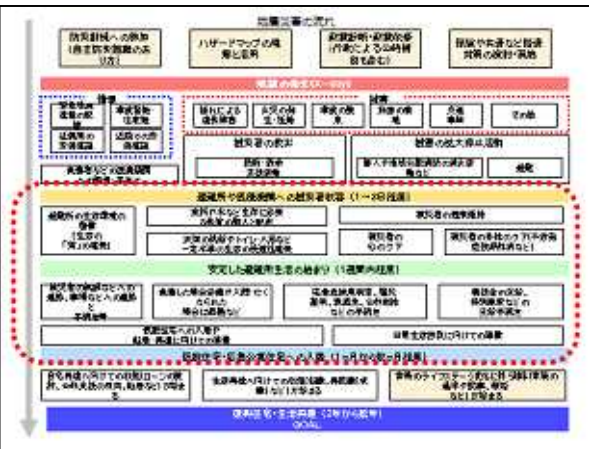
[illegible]

防災訓練への参加（自主防災組織の活動）

ハザードマップの作成と活用

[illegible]

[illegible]

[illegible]

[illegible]

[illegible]

被災者の救出

被害の拡大防止活動

避難所や医療機関への被災者収容（1～2日程度）

安定した避難所生活の始まり（1週間程度）

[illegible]

恒久住宅・生活再建（2年から数年）
GOAL